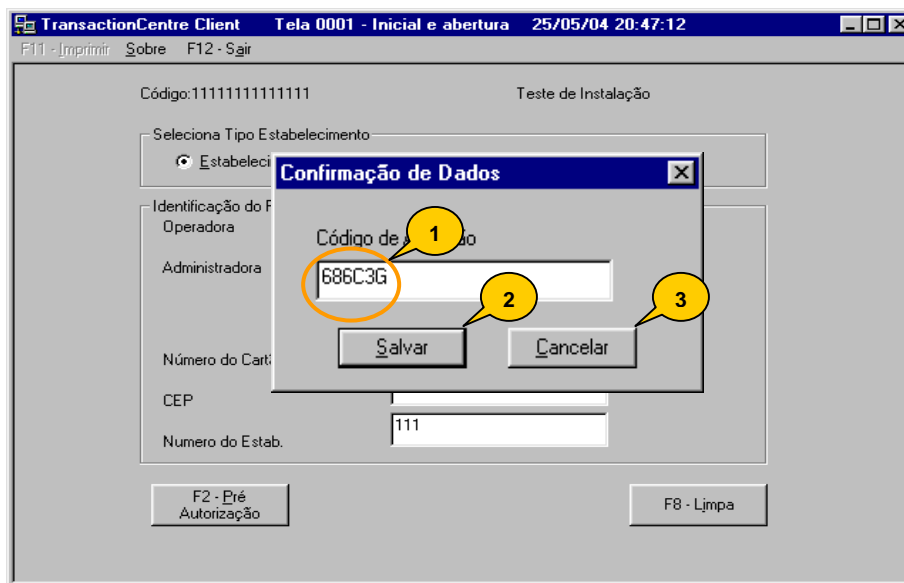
TransactionCentre Client Tela 0001 - Inicial e abertura 25/05/04 20:47:12

F11 - Imprimir Sobre F12 - Sair

Código:11111111111111

Teste de Instalação

Seleciona Tipo Estabelecimento

Estabeleci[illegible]

Identificação do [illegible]

Operadora

Administradora

Número do Cart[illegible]

CEP

Numero do Estab.

111

Confirmação de Dados

Código de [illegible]

1

686C3G

2

3

Salvar

Cancelar

F2 - Pré Autorização

F8 - Limpa